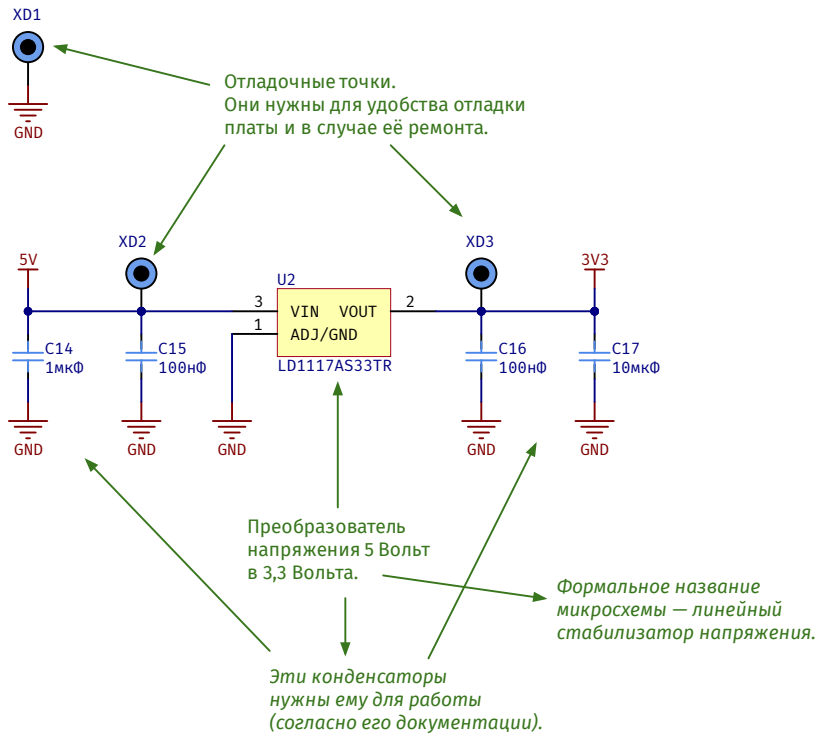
XD1

GND

Отладочные точки.
Они нужны для удобства отладки платы и в случае её ремонта.

XD2

XD3

5V

3V3

U2

3

2

1

VIN VOUT
ADJ/GND

LD1117AS33TR

C14
1мкФ

C15
100нФ

C16
100нФ

C17
10мкФ

GND

GND

GND

GND

GND

Преобразователь напряжения 5 Вольт в 3,3 Вольта.

Формальное название микросхемы — линейный стабилизатор напряжения.

Эти конденсаторы нужны ему для работы (согласно его документации).